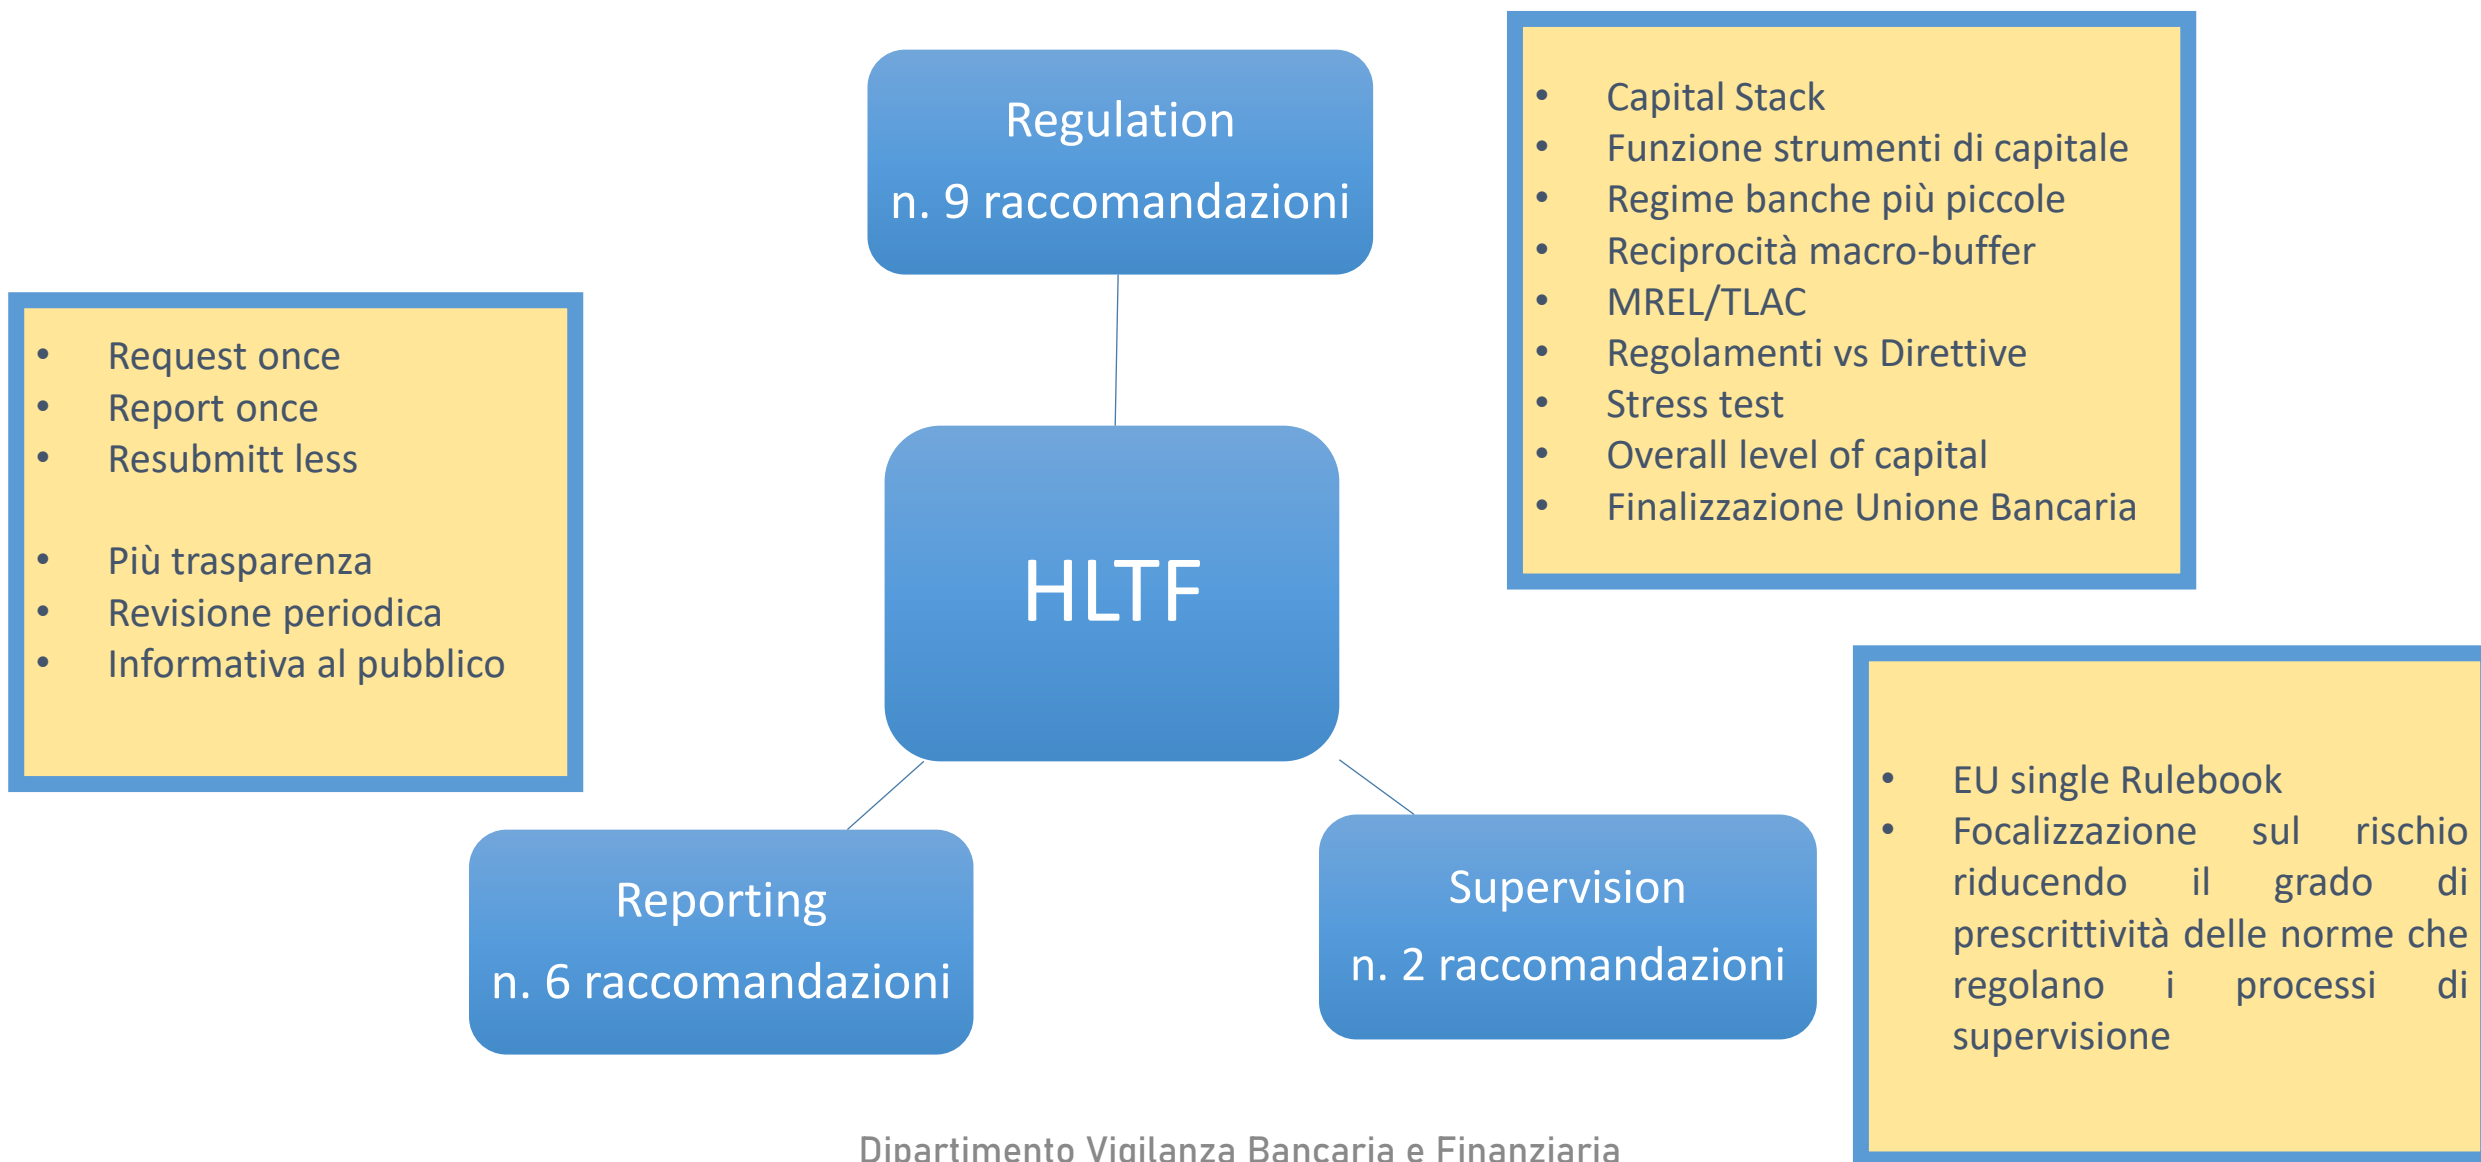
Regulation
n. 9 raccomandazioni

- Capital Stack
- Funzione strumenti di capitale
- Regime banche più piccole
- Reciprocità macro-buffer
- MREL/TLAC
- Regolamenti vs Direttive
- Stress test
- Overall level of capital
- Finalizzazione Unione Bancaria

- Request once
- Report once
- Resubmitt less

- Più trasparenza
- Revisione periodica
- Informativa al pubblico

HLTF

- EU single Rulebook
- Focalizzazione sul rischio riducendo il grado di prescrittività delle norme che regolano i processi di supervisione

Reporting
n. 6 raccomandazioni

Supervision
n. 2 raccomandazioni

Dipartimento Vigilanza Bancaria e Finanziaria